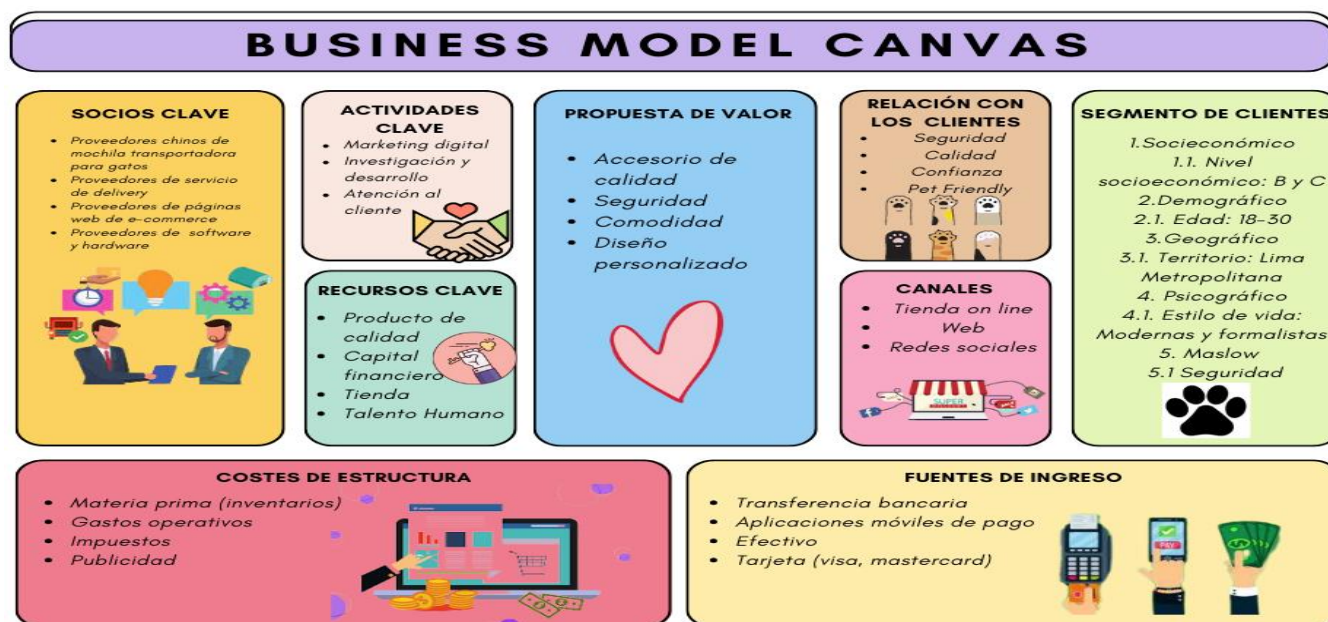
BUSINESS MODEL CANVAS

SOCIOS CLAVE
- Proveedores chinos de mochila transportadora para gatos
- Proveedores de servicio de delivery
- Proveedores de páginas web de e-commerce
- Proveedores de software y hardware

ACTIVIDADES CLAVE
- Marketing digital
- Investigación y desarrollo
- Atención al cliente

RECURSOS CLAVE
- Producto de calidad
- Capital financiero
- Tienda
- Talento Humano

PROPUESTA DE VALOR
- Accesorio de calidad
- Seguridad
- Comodidad
- Diseño personalizado

RELACIÓN CON LOS CLIENTES
- Seguridad
- Calidad
- Confianza
- Pet Friendly

CANALES
- Tienda on line
- Web
- Redes sociales

SUPER

SEGMENTO DE CLIENTES
1.Socieconómico
1.1. Nivel socioeconómico: B y C
2.Demográfico
2.1. Edad: 18-30
3.Geográfico
3.1. Territorio: Lima Metropolitana
4. Psicográfico
4.1. Estilo de vida: Modernas y formalistas
5. Maslow
5.1 Seguridad

COSTES DE ESTRUCTURA
- Materia prima (inventarios)
- Gastos operativos
- Impuestos
- Publicidad

FUENTES DE INGRESO
- Transferencia bancaria
- Aplicaciones móviles de pago
- Efectivo
- Tarjeta (visa, mastercard)

PAY